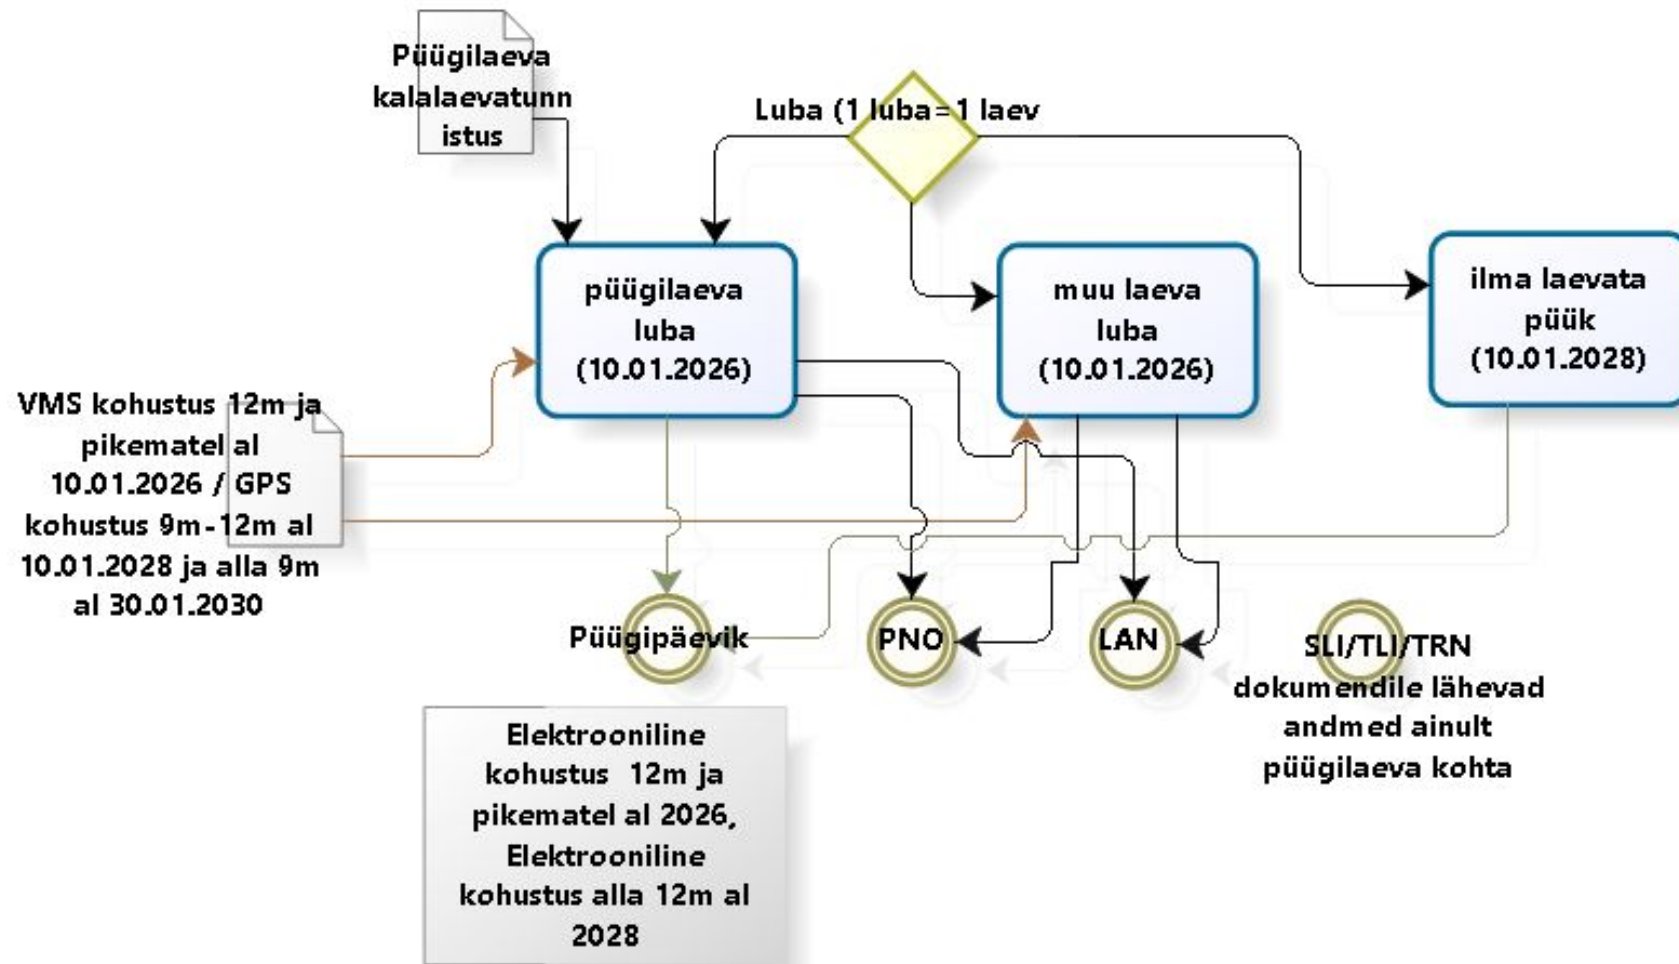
Püügilaeva kalalaevatunnistus

Luba (1 luba=1 laev

püügilaeva luba (10.01.2026)

muu laeva luba (10.01.2026)

ilma laevata püük (10.01.2028)

VMS kohustus 12m ja pikematel al 10.01.2026 / GPS kohustus 9m-12m al 10.01.2028 ja alla 9m al 30.01.2030

Püügipäevik

PNO

LAN

SLI/TLI/TRN dokumendile lähevad andmed ainult püügilaeva kohta

Elektrooniline kohustus 12m ja pikematel al 2026, Elektrooniline kohustus alla 12m al 2028